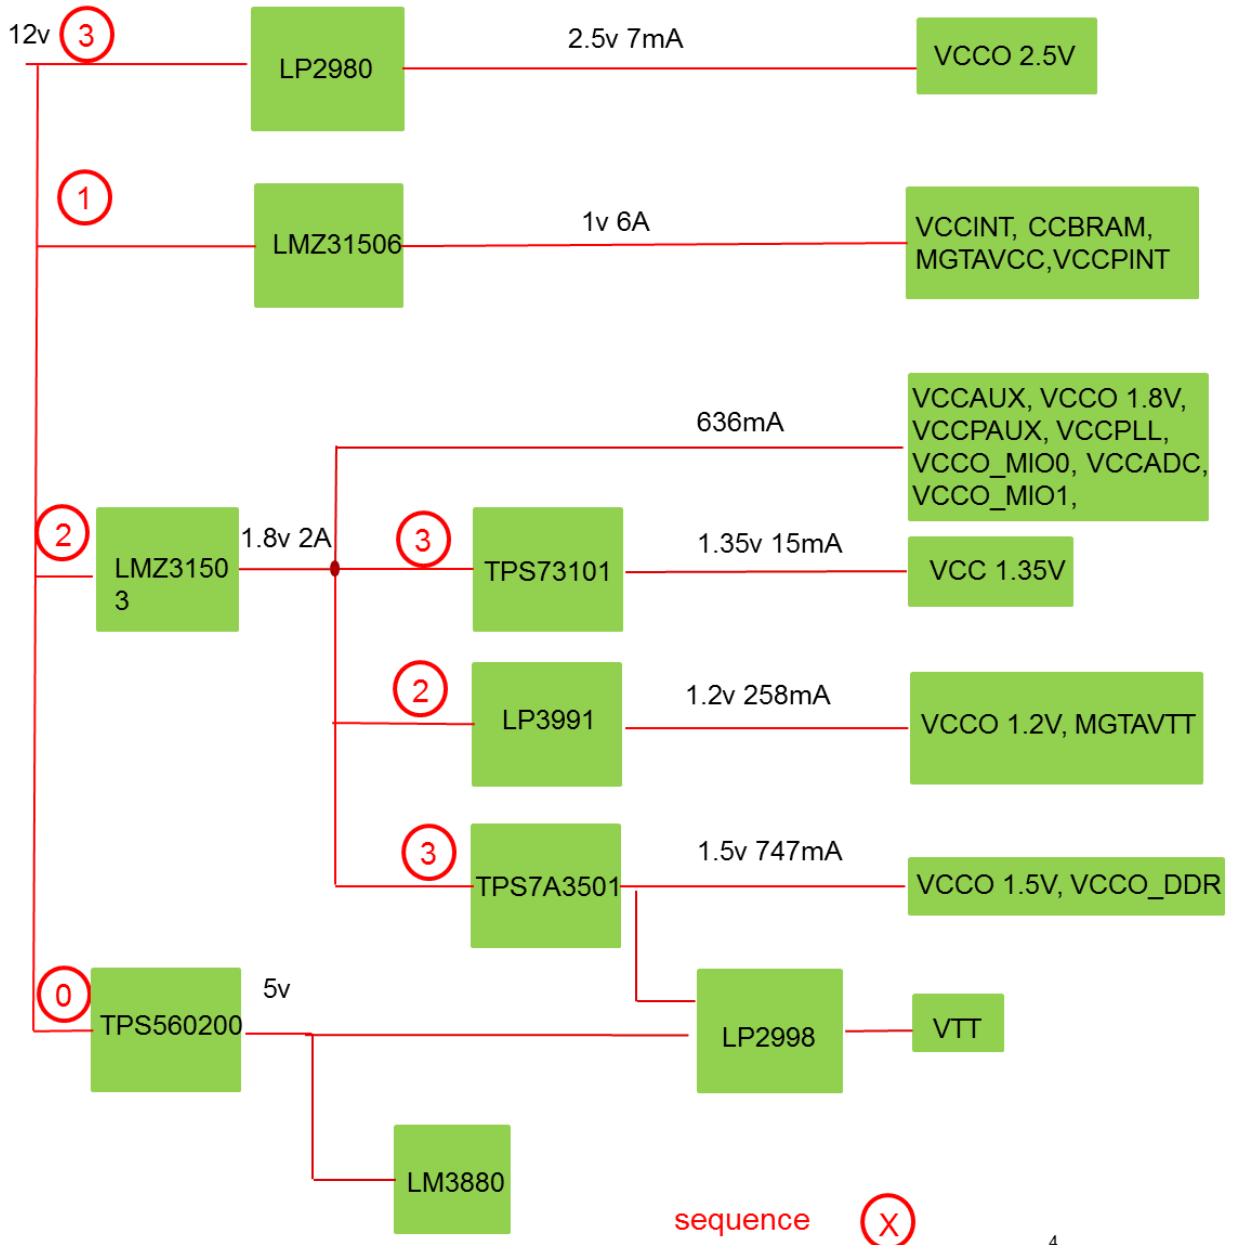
12v 3

LP2980

2.5v 7mA

VCCO 2.5V

1

LMZ31506

1v 6A

VCCINT, CCBRAM, MGTAVCC,VCCPINT

636mA

VCCAUX, VCCO 1.8V, VCCPAUX, VCCPLL, VCCO_MIO0, VCCADC, VCCO_MIO1,

2

LMZ31503

1.8v 2A

3

TPS73101

1.35v 15mA

VCC 1.35V

2

LP3991

1.2v 258mA

VCCO 1.2V, MGTAVTT

3

TPS7A3501

1.5v 747mA

VCCO 1.5V, VCCO_DDR

0

TPS560200

5v

LP2998

VTT

LM3880

sequence X

4